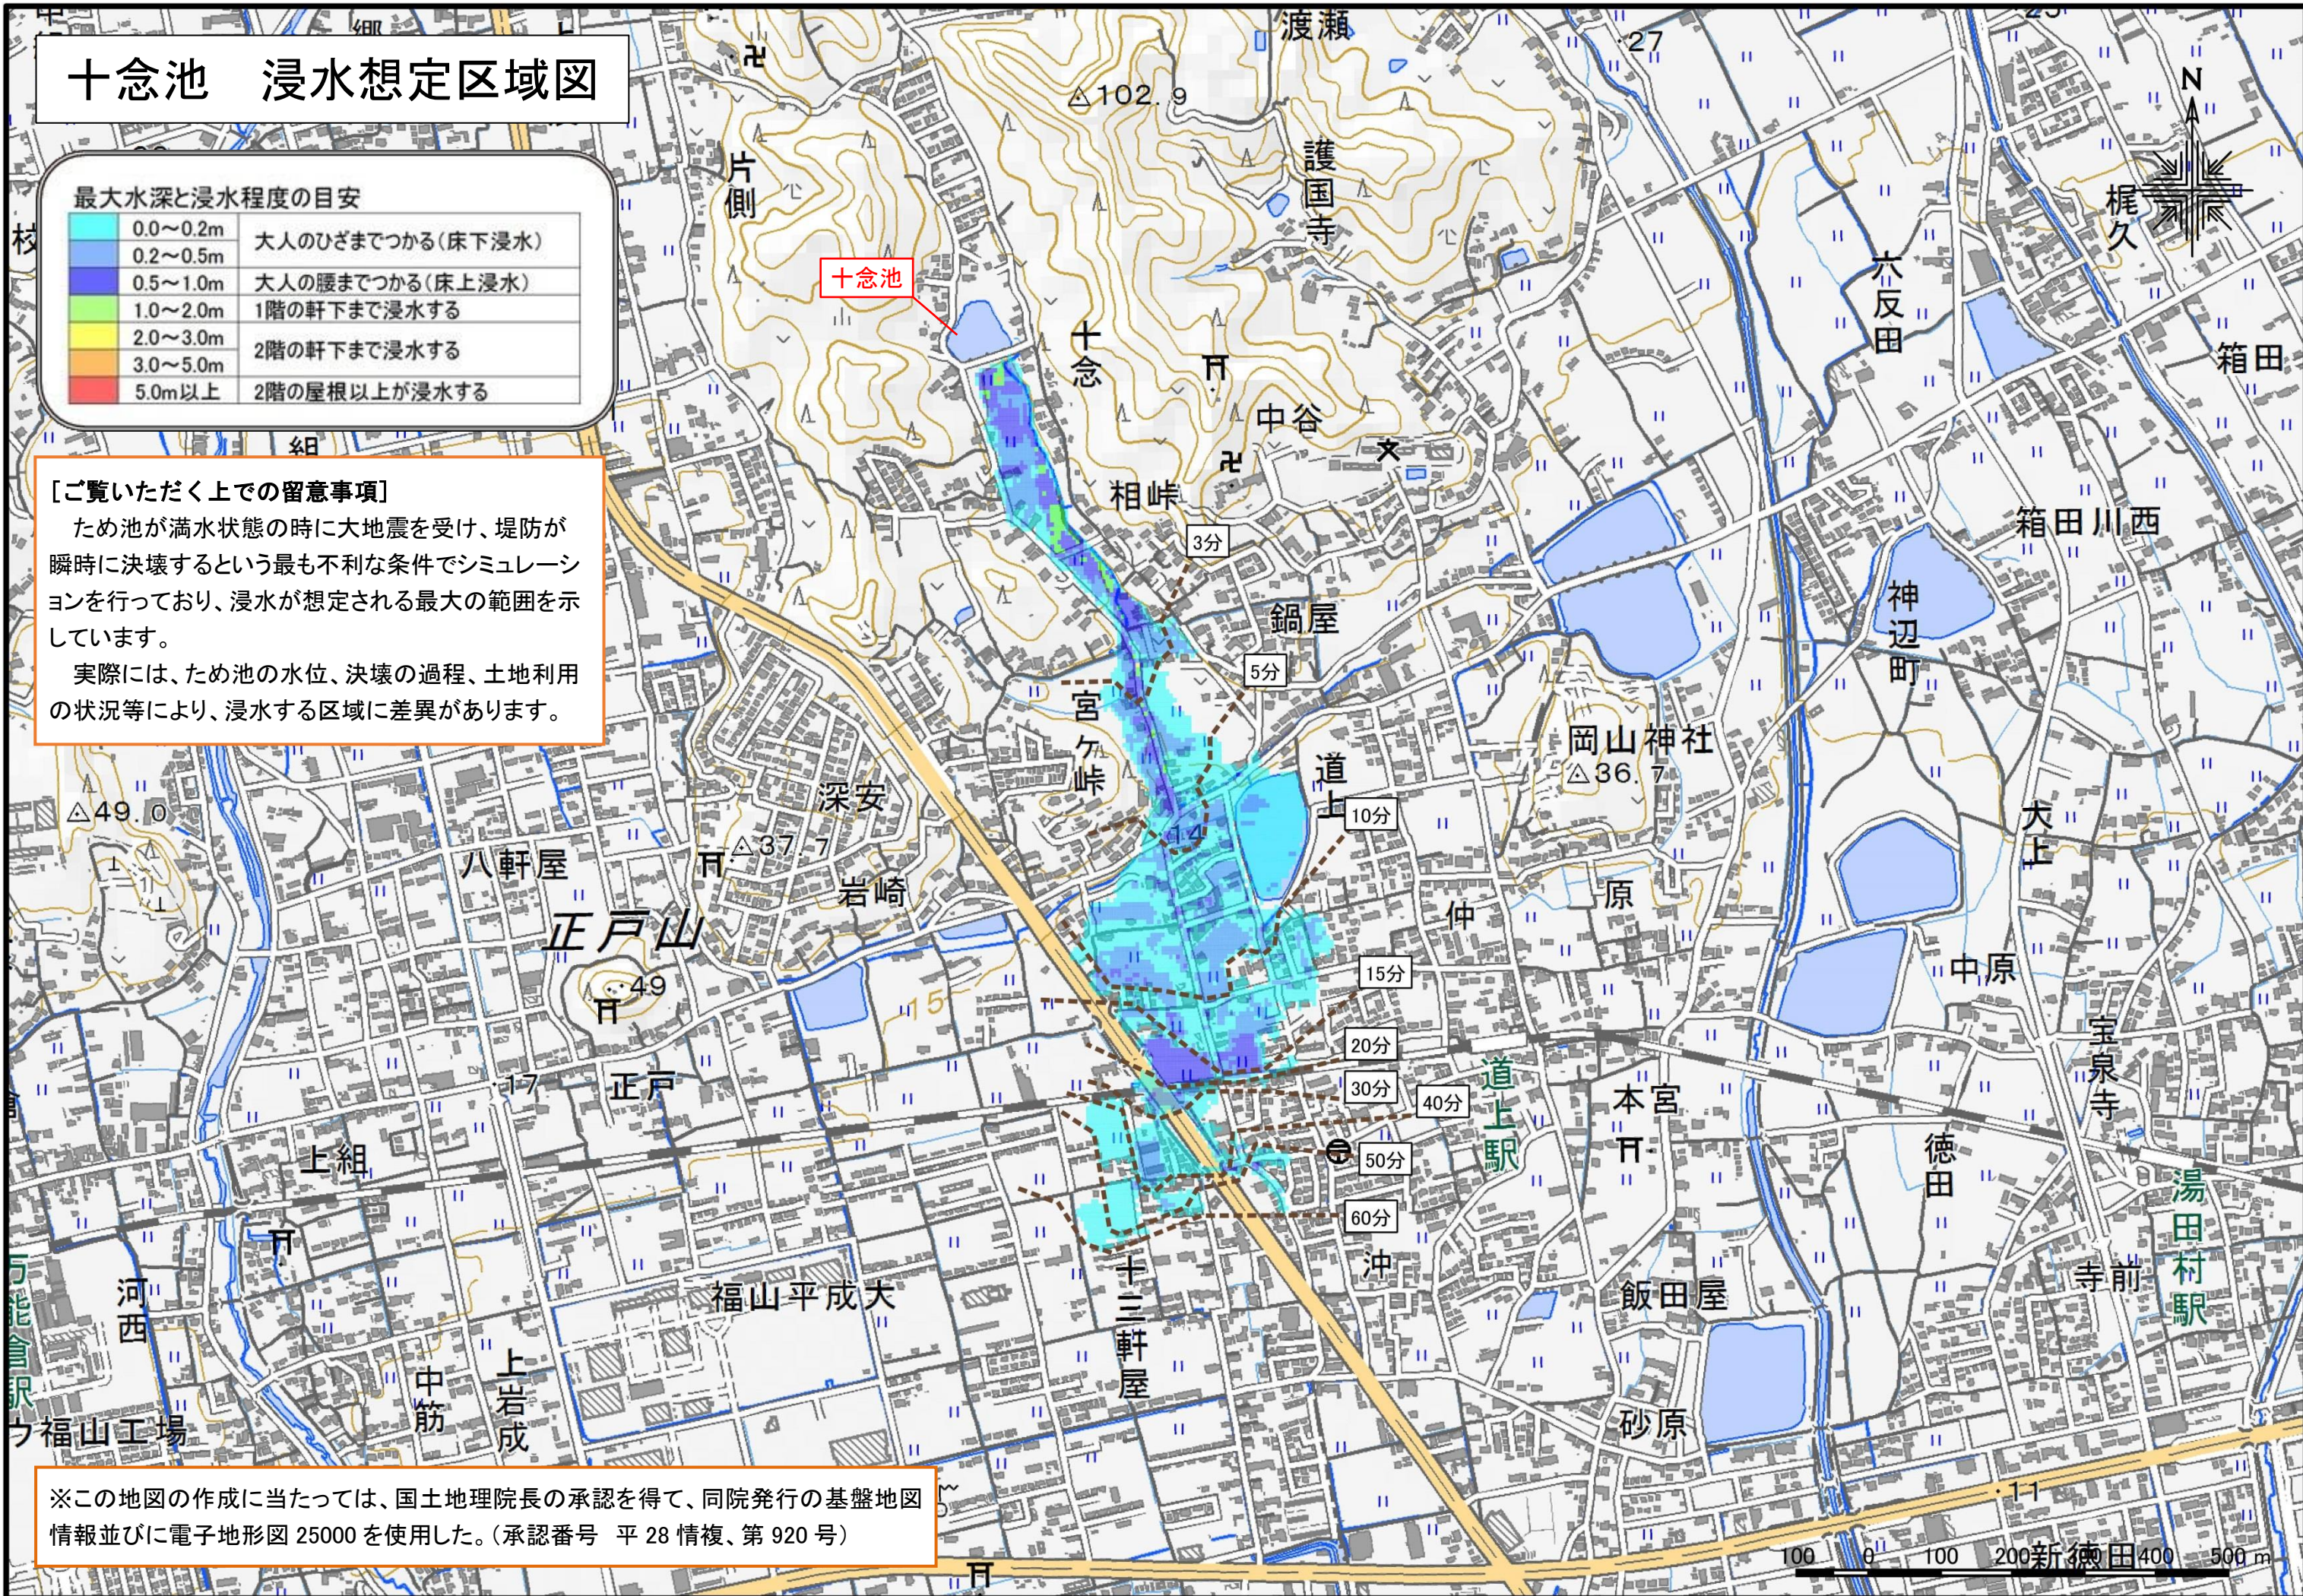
十念池　浸水想定区域図

最大水深と浸水程度の目安

| | |
|---|---|
| 0.0～0.2m | 大人のひざまでつかる（床下浸水） |
| 0.2～0.5m | |
| 0.5～1.0m | 大人の腰までつかる（床上浸水） |
| 1.0～2.0m | 1階の軒下まで浸水する |
| 2.0～3.0m | 2階の軒下まで浸水する |
| 3.0～5.0m | |
| 5.0m以上 | 2階の屋根以上が浸水する |

［ご覧いただく上での留意事項］
ため池が満水状態の時に大地震を受け、堤防が瞬時に決壊するという最も不利な条件でシミュレーションを行っており、浸水が想定される最大の範囲を示しています。
実際には、ため池の水位、決壊の過程、土地利用の状況等により、浸水する区域に差異があります。

十念池

渡瀬
△102.9
片側
護国寺
十念
中谷
相峠
3分
鍋屋
5分
宮ケ峠
道上
10分
深安
△37.7
岩崎
△49.0
八軒屋
正戸山
49
正戸
17
15分
20分
30分
40分
50分
60分
上組
河西
福山平成大
十三軒屋
中筋
上岩成
福山工場
沖
道上駅
本宮
徳田
飯田屋
砂原
岡山神社
△36.7
仲
原
六反田
箱田
箱田川西
神辺町
大上
中原
宝泉寺
湯田村駅
寺前
梶久
27
15
11
N

※この地図の作成に当たっては、国土地理院長の承認を得て、同院発行の基盤地図情報並びに電子地形図25000を使用した。（承認番号　平28情複、第920号）

100　0　100　200　400　500m
新徳田